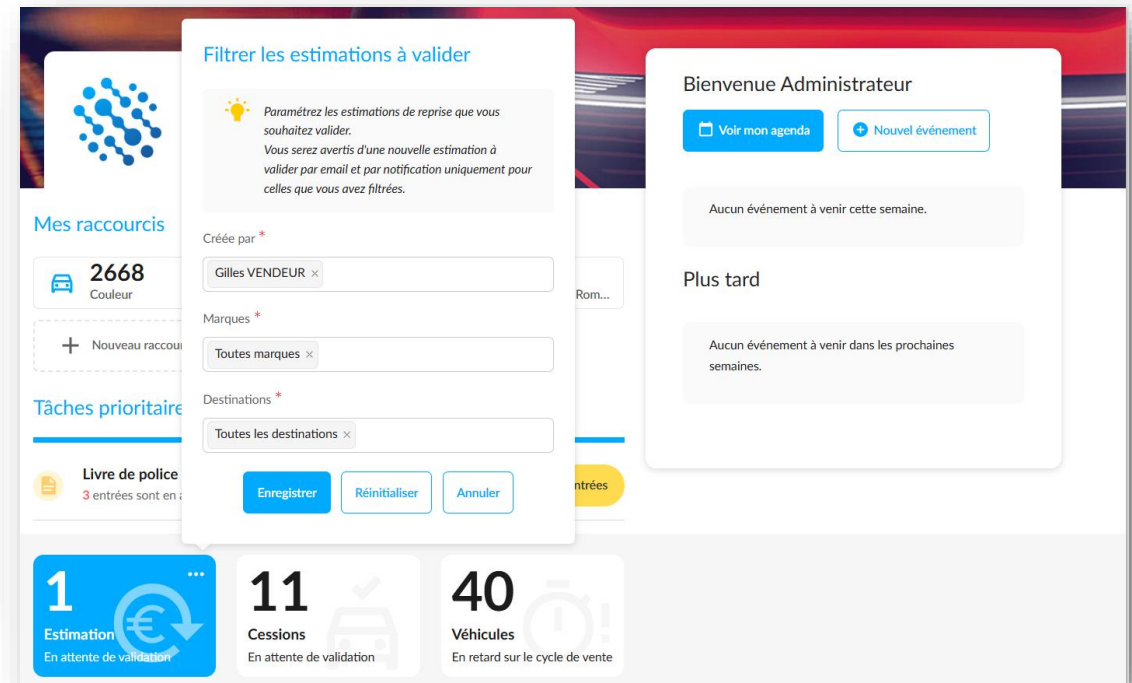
Filtrer les estimations à valider

Paramétrez les estimations de reprise que vous souhaitez valider.
Vous serez avertis d'une nouvelle estimation à valider par email et par notification uniquement pour celles que vous avez filtrées.

Créée par *
Gilles VENDEUR ×

Marques *
Toutes marques ×

Destinations *
Toutes les destinations ×

Enregistrer Réinitialiser Annuler

Mes raccourcis
2668
Couleur
Rom...
+ Nouveau raccour

Tâches prioritaire
Livre de police
3 entrées sont en a
ntrées

Bienvenue Administrateur
Voir mon agenda
Nouvel événement
Aucun événement à venir cette semaine.

Plus tard
Aucun événement à venir dans les prochaines semaines.

1 ...
Estimation
En attente de validation

11
Cessions
En attente de validation

40
Véhicules
En retard sur le cycle de vente